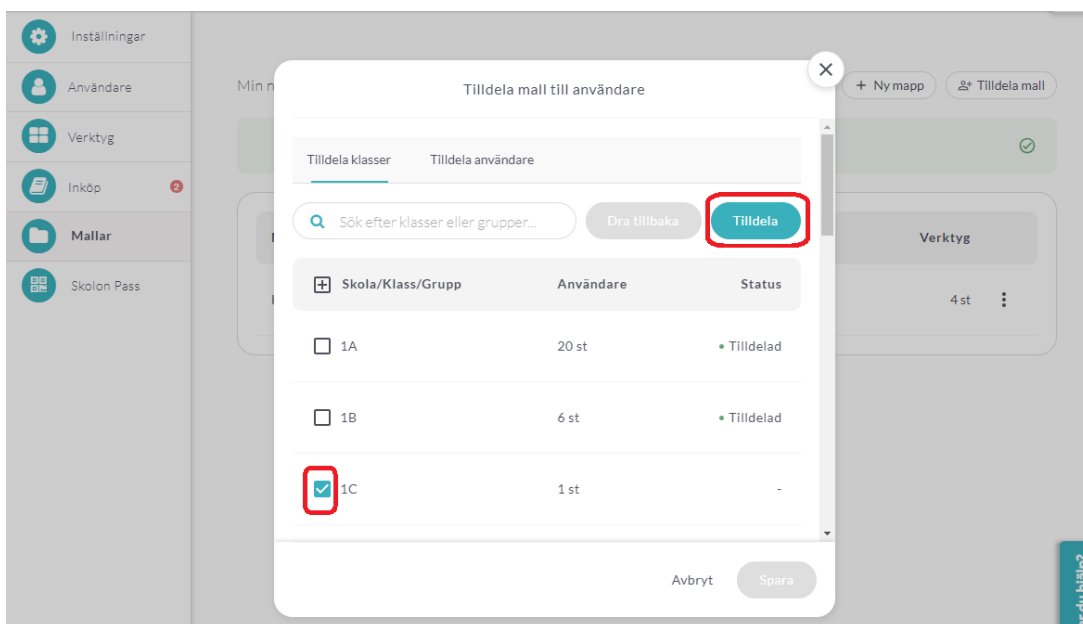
Inställningar
Användare
Verktyg
Inköp 2
Mallar
Skolon Pass

Min n

+ Ny mapp
Tilldela mall

Verktyg
4 st

Tilldela mall till användare

Tilldela klasser
Tilldela användare

Sök efter klasser eller grupper...
Dra tillbaka
Tilldela

| Skola/Klass/Grupp | Användare | Status |
|---|---|---|
| 1A | 20 st | • Tilldelad |
| 1B | 6 st | • Tilldelad |
| 1C | 1 st | - |

Avbryt
Spara

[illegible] hjälp?